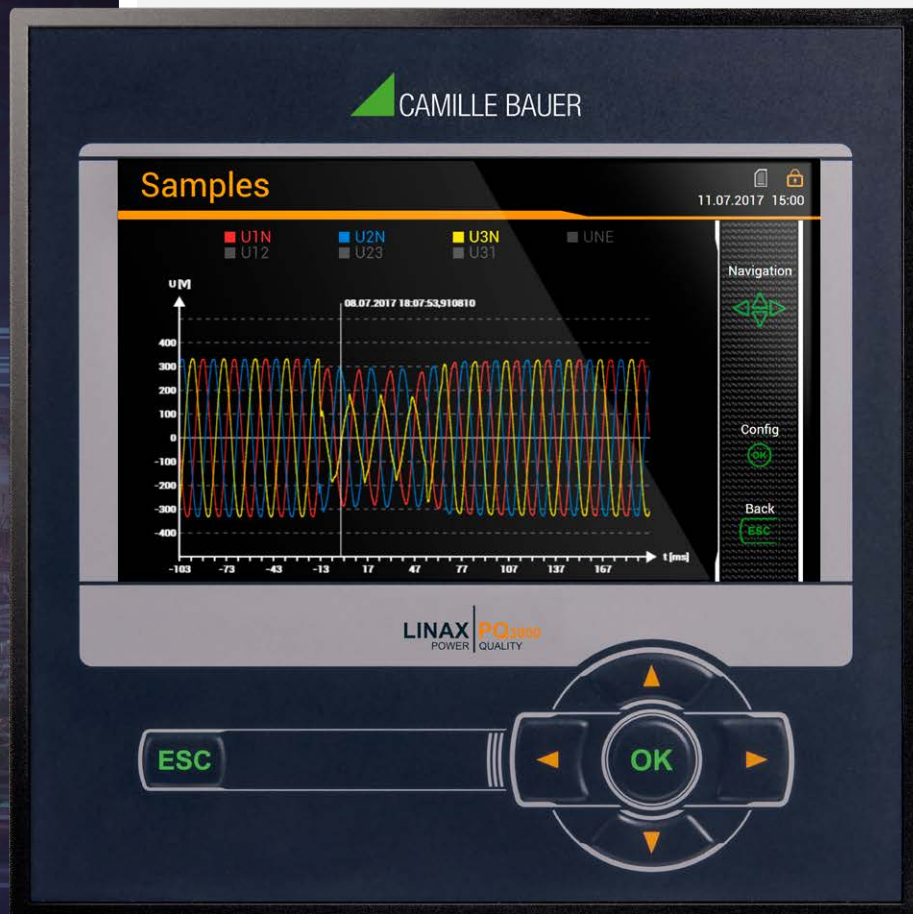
CAMILLE BAUER

Samples

11.07.2017 15:00

U1N U2N U3N UNE
U12 U23 U31

U[V]

08.07.2017 18:07:53,910810

400
300
200
100
0
-100
-200
-300
-400

t [ms]

-103 -73 -43 -13 17 47 77 107 137 167

Navigation

Config
OK

Back
ESC

LINAX PQ3000
POWER QUALITY

ESC

OK